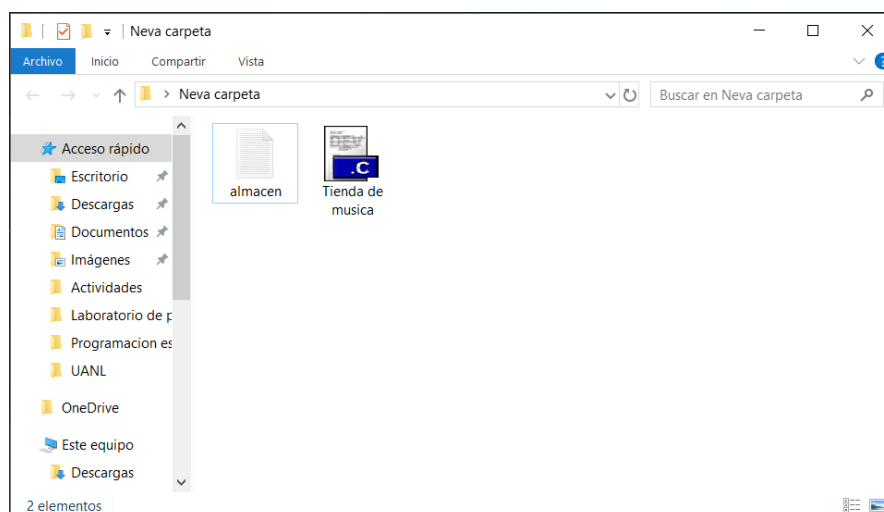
Neva carpeta

Archivo Inicio Compartir Vista

Neva carpeta

Buscar en Neva carpeta

Acceso rápido
Escritorio
Descargas
Documentos
Imágenes
Actividades
Laboratorio de p
Programacion es
UANL
OneDrive
Este equipo
Descargas

almacen

.C
Tienda de musica

2 elementos